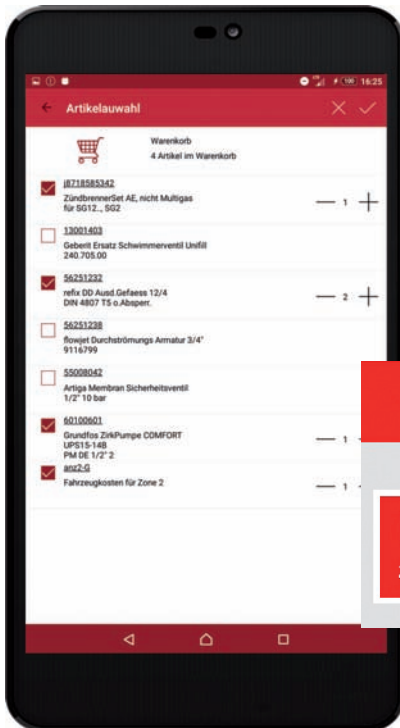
16:25

Artikelauswahl

Warenkorb
4 Artikel im Warenkorb

j8718585342
ZündbrennerSet AE, nicht Multigas für SG12..., SG2
— 1 +

13001403
Geberit Ersatz Schwimmerventil Unifill 240.705.00

56251232
refix DD Ausd.Gefaess 12/4 DIN 4807 T5 o.Absperr.
— 2 +

56251238
flowjet Durchströmungs Armatur 3/4" 9116799

55008042
Artiga Membran Sicherheitsventil 1/2" 10 bar

60100601
Grundfos ZirkPumpe COMFORT UPS15-14B PM DE 1/2" 2
— 1

anz2-G
Fahrzeugkosten für Zone 2
— 1